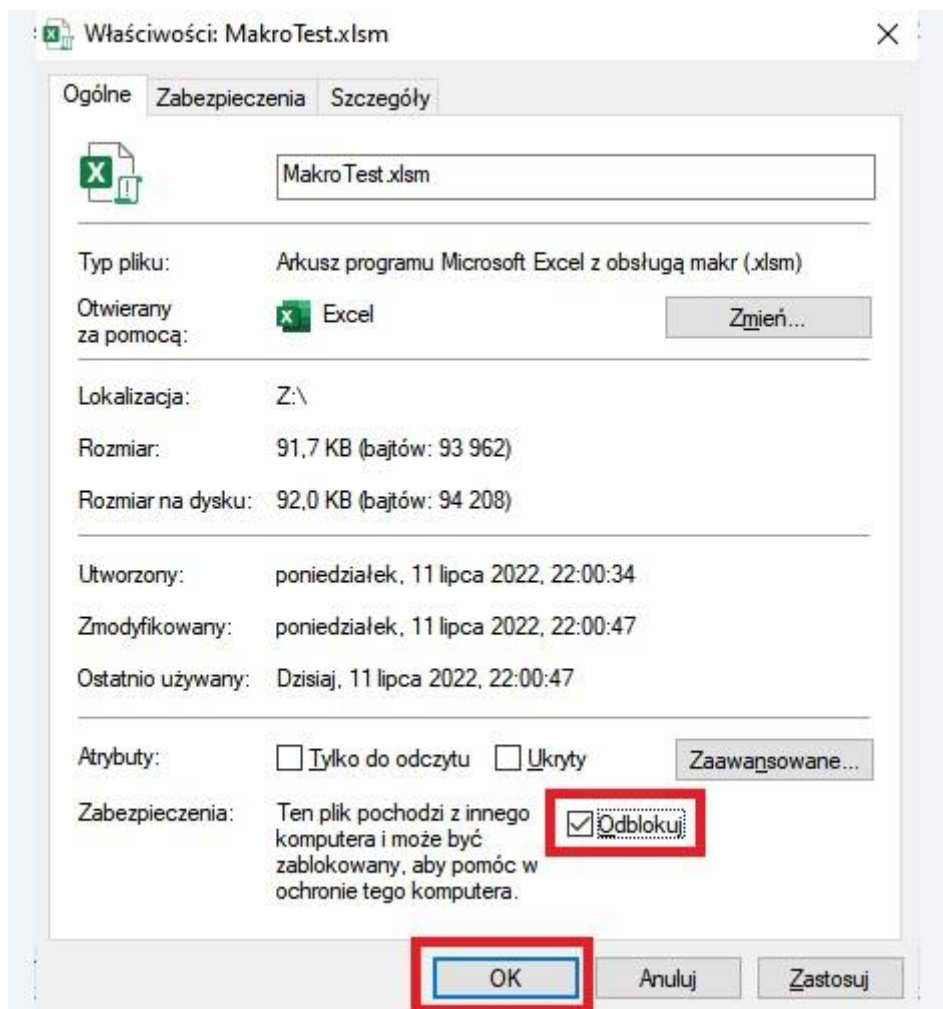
Właściwości: MakroTest.xlsm

Ogólne | Zabezpieczenia | Szczegóły

MakroTest.xlsm

Typ pliku: Arkusz programu Microsoft Excel z obsługą makr (.xlsm)

Otwierany za pomocą: Excel

Zmień...

Lokalizacja: Z:\

Rozmiar: 91,7 KB (bajtów: 93 962)

Rozmiar na dysku: 92,0 KB (bajtów: 94 208)

Utworzony: poniedziałek, 11 lipca 2022, 22:00:34

Zmodyfikowany: poniedziałek, 11 lipca 2022, 22:00:47

Ostatnio używany: Dzisiaj, 11 lipca 2022, 22:00:47

Atrybuty: Tylko do odczytu Ukryty

Zaawansowane...

Zabezpieczenia: Ten plik pochodzi z innego komputera i może być zablokowany, aby pomóc w ochronie tego komputera.

Odblokuj

OK Anuluj Zastosuj